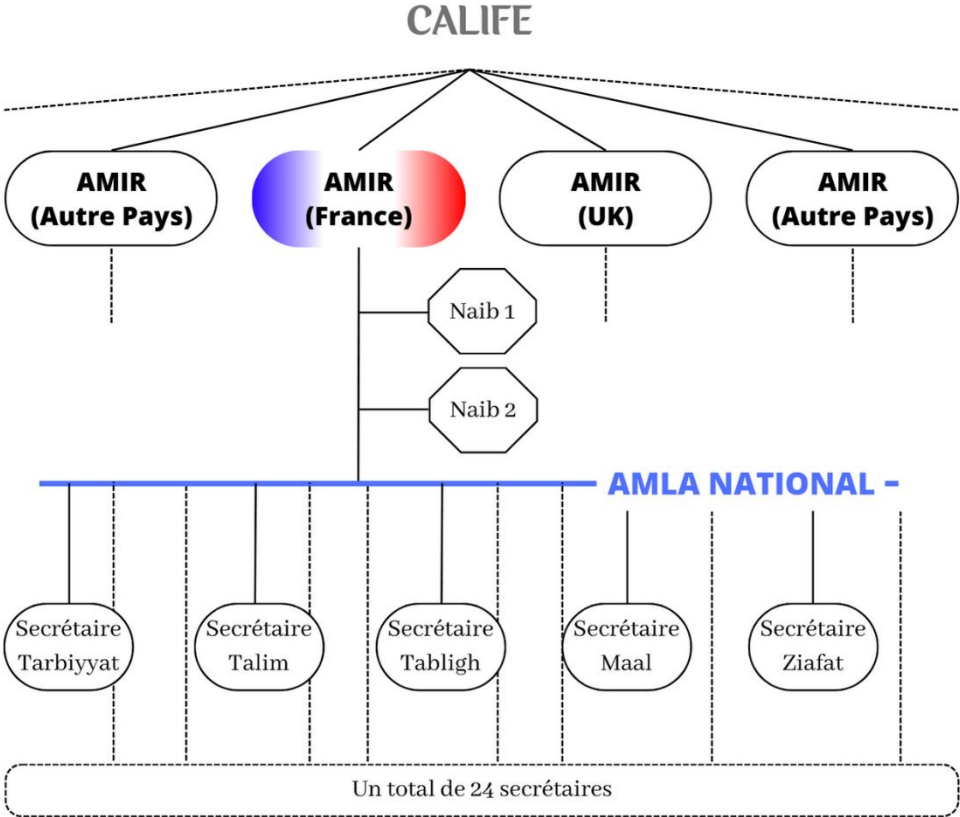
CALIFE

AMIR (Autre Pays)

AMIR (France)

AMIR (UK)

AMIR (Autre Pays)

Naib 1

Naib 2

AMLA NATIONAL -

Secrétaire Tarbiyyat

Secrétaire Talim

Secrétaire Tabligh

Secrétaire Maal

Secrétaire Ziafat

Un total de 24 secrétaires